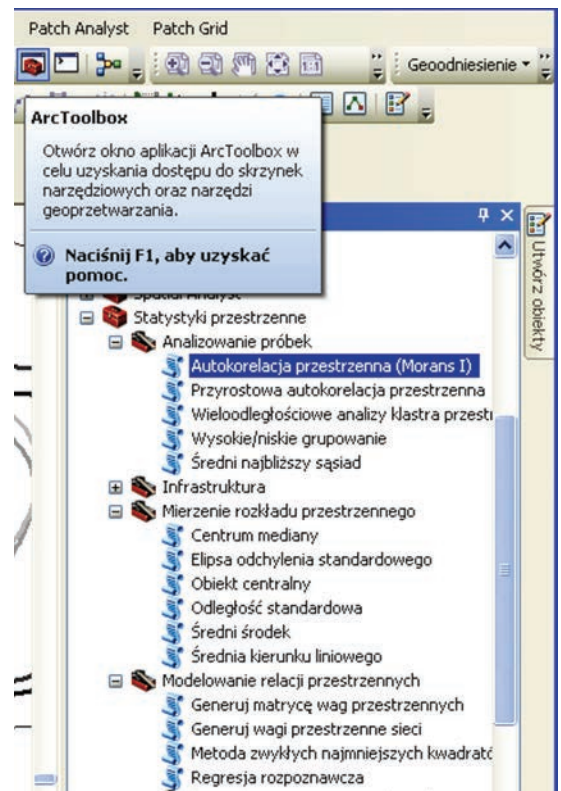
Patch Analyst Patch Grid

Geoodniesienie

ArcToolbox

Otwórz okno aplikacji ArcToolbox w celu uzyskania dostępu do skrzynek narzędziowych oraz narzędzi geoprzetwarzania.

Naciśnij F1, aby uzyskać pomoc.

Utwórz obiekty

Spatial Analyst
Statystyki przestrzenne
Analizowanie próbek
Autokorelacja przestrzenna (Morans I)
Przyrostowa autokorelacja przestrzenna
Wieloodległościowe analizy klastra przestr
Wysokie/niskie grupowanie
Średni najbliższy sąsiad
Infrastruktura
Mierzenie rozkładu przestrzennego
Centrum mediany
Elipsa odchylenia standardowego
Obiekt centralny
Odległość standardowa
Średni środek
Średnia kierunku liniowego
Modelowanie relacji przestrzennych
Generuj matrycę wag przestrzennych
Generuj wagi przestrzenne sieci
Metoda zwykłych najmniejszych kwadrat
Regresja rozpoznawcza